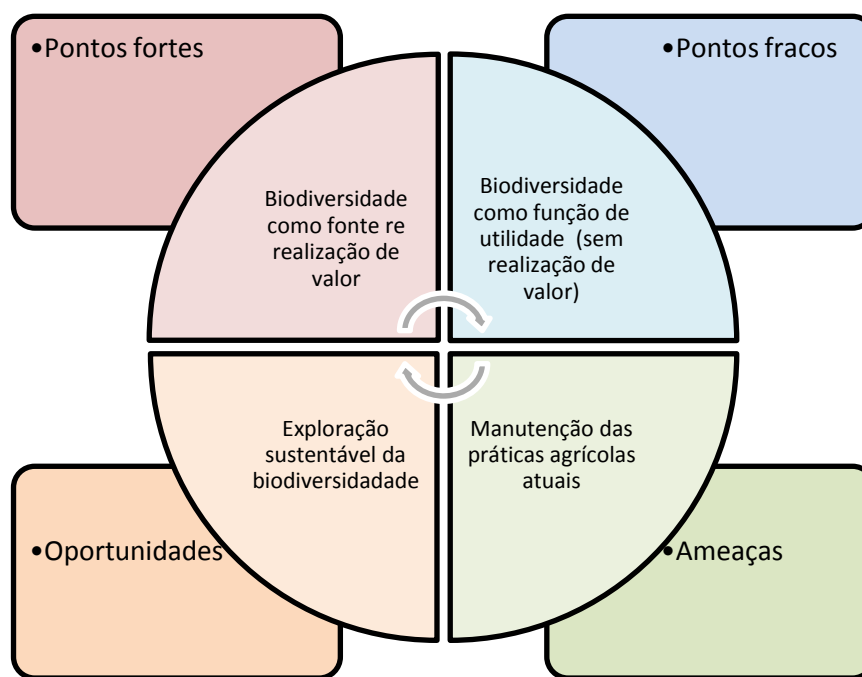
•Pontos fortes

•Pontos fracos

Biodiversidade como fonte re realização de valor

Biodiversidade como função de utilidade (sem realização de valor)

Exploração sustentável da biodiversidade

Manutenção das práticas agrícolas atuais

•Oportunidades

•Ameaças